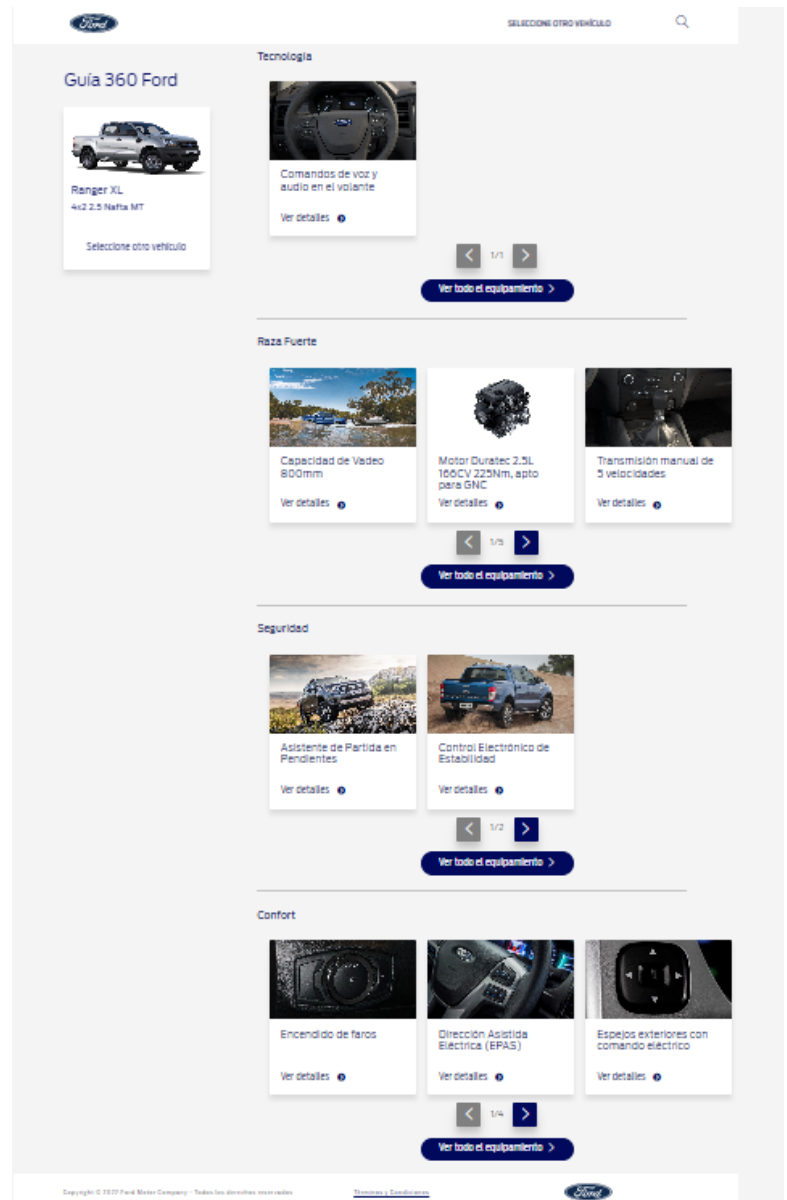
Ford

SELECCIONE OTRO VEHÍCULO

Guía 360 Ford

Ranger XL
4x2 2.5 Nafta MT

Seleccione otro vehículo

Tecnología

Comandos de voz y audio en el volante

Ver detalles

1/1

Ver todo el equipamiento

Raza Fuerte

Capacidad de Vadeo 800mm

Ver detalles

Motor Duratec 2.5L 166CV 225Nm, apto para GNC

Ver detalles

Transmisión manual de 5 velocidades

Ver detalles

1/5

Ver todo el equipamiento

Seguridad

Asistente de Partida en Pendientes

Ver detalles

Control Electrónico de Estabilidad

Ver detalles

1/2

Ver todo el equipamiento

Confort

Encendido de faros

Ver detalles

Dirección Asistida Eléctrica (EPAS)

Ver detalles

Espejos exteriores con comando eléctrico

Ver detalles

1/4

Ver todo el equipamiento

Copyright © 2021 Ford Motor Company - Todos los derechos reservados

Términos y Condiciones

Ford